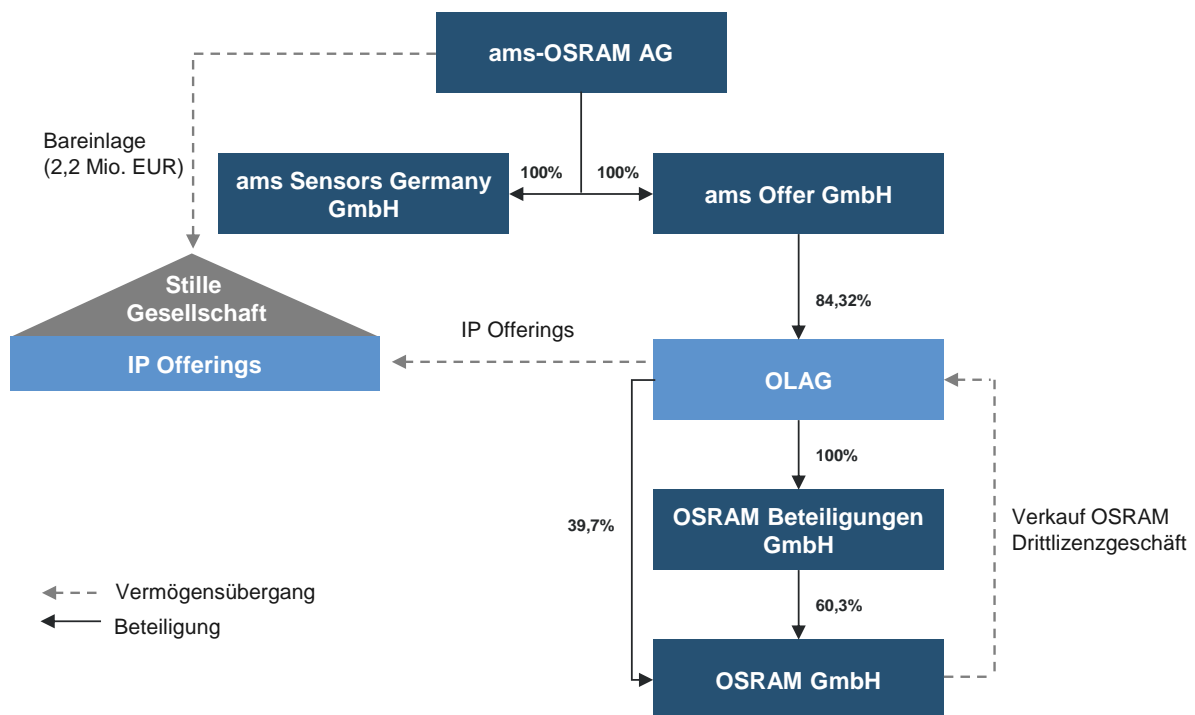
ams-OSRAM AG

Bareinlage (2,2 Mio. EUR)

ams Sensors Germany GmbH

100%

100%

ams Offer GmbH

84,32%

Stille Gesellschaft

IP Offerings

IP Offerings

OLAG

100%

39,7%

OSRAM Beteiligungen GmbH

Verkauf OSRAM Drittlizenzgeschäft

60,3%

Vermögensübergang

Beteiligung

OSRAM GmbH